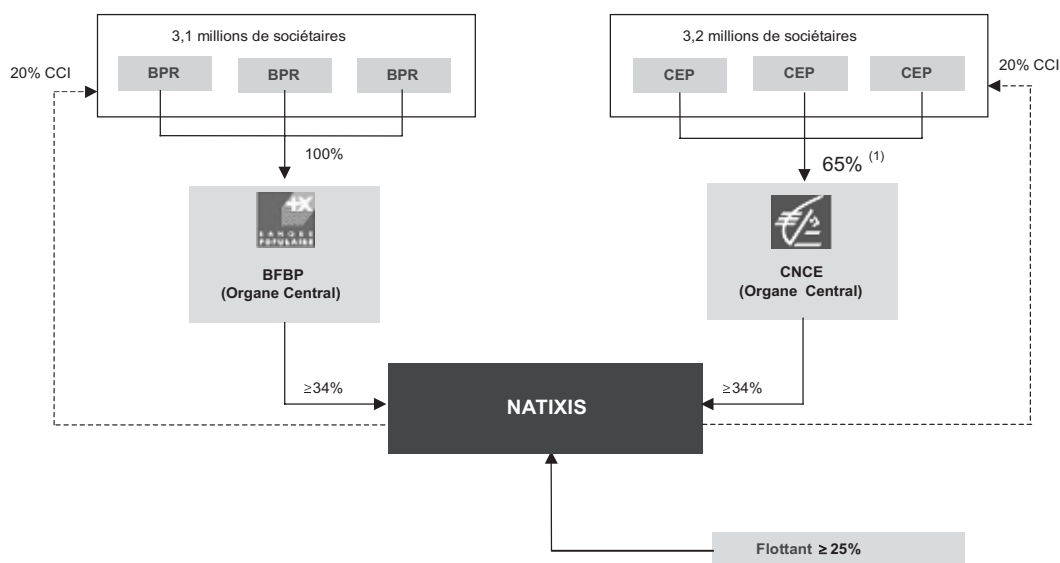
3,1 millions de sociétaires

BPR BPR BPR

20% CCI

100%

BANQUE POPULAIRE

BFBP
(Organe Central)

3,2 millions de sociétaires

CEP CEP CEP

20% CCI

65% $^{(1)}$

CNCE
(Organe Central)

≥34%

NATIXIS

≥34%

Flottant ≥ 25%